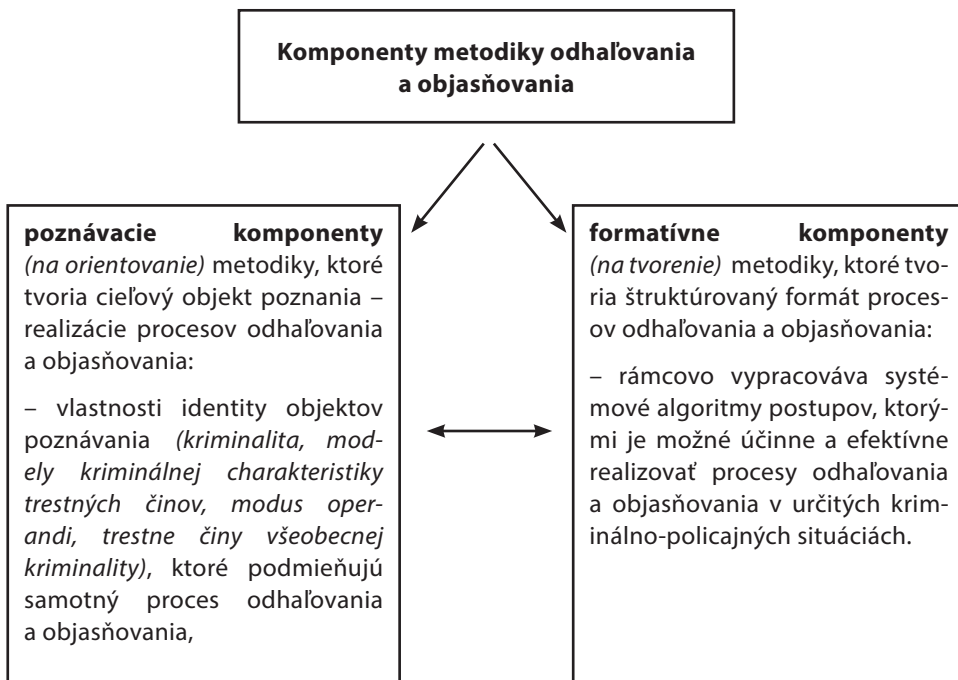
**Komponenty metodiky odhaľovania a objasňovania**

**poznávacie komponenty** *(na orientovanie)* metodiky, ktoré tvoria cieľový objekt poznania – realizácie procesov odhaľovania a objasňovania:

– vlastnosti identity objektov poznávania *(kriminalita, modely kriminálnej charakteristiky trestných činov, modus operandi, trestne činy všeobecnej kriminality)*, ktoré podmieňujú samotný proces odhaľovania a objasňovania,

**formatívne komponenty** *(na tvorenie)* metodiky, ktoré tvoria štruktúrovaný formát procesov odhaľovania a objasňovania:

– rámcovo vypracováva systémové algoritmy postupov, ktorými je možné účinne a efektívne realizovať procesy odhaľovania a objasňovania v určitých kriminálno-policajných situáciách.